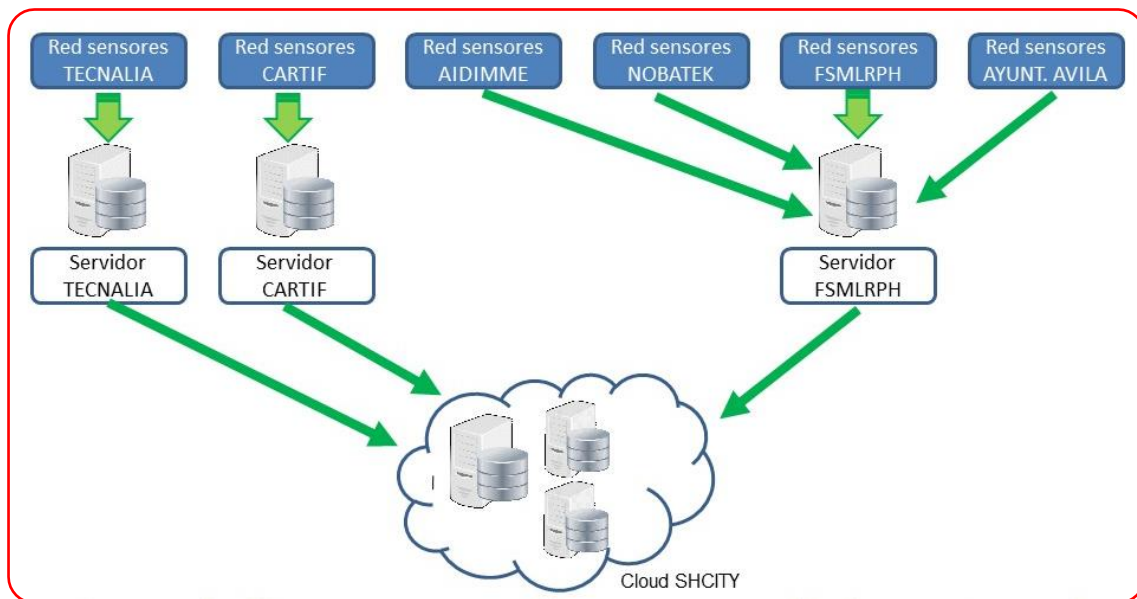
Red sensores TECNALIA

Red sensores CARTIF

Red sensores AIDIMME

Red sensores NOBATEK

Red sensores FSMLRPH

Red sensores AYUNT. AVILA

Servidor TECNALIA

Servidor CARTIF

Servidor FSMLRPH

Cloud SHCITY